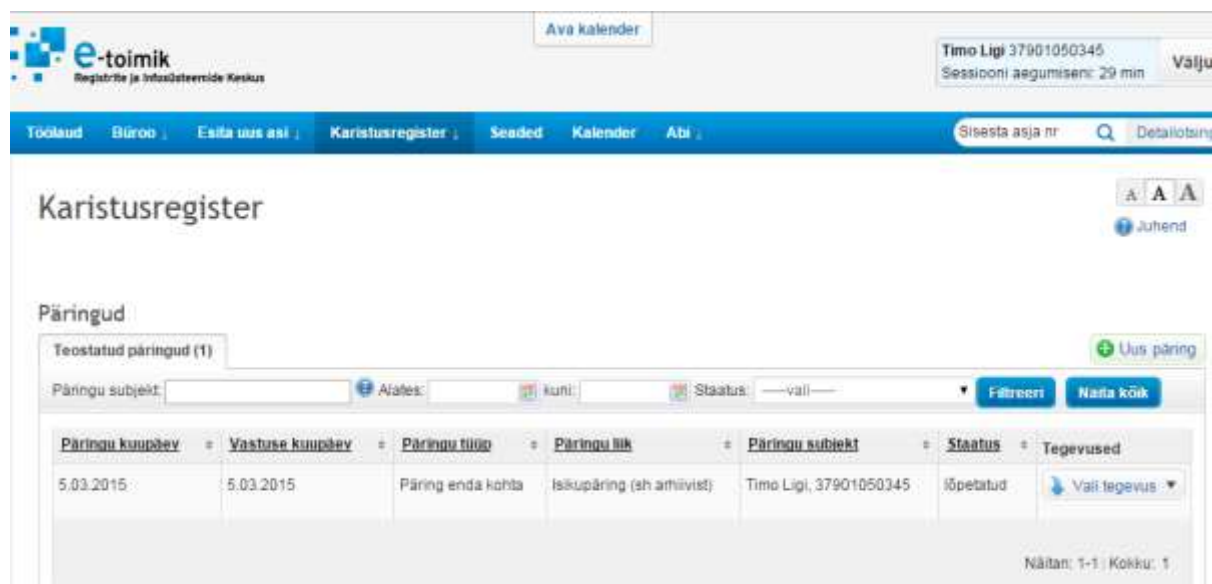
e-toimik
Registrite ja Infosüsteemide Keskus

Ava kalender

Timo Ligi 37901050345
Sessiooni aegumiseni: 29 min

Välju

Töölaud Büroo ↓ Esita uus asi ↓ Karistusregister ↓ Seaded Kalender Abi ↓

Sisesta asja nr Detailotsing

Karistusregister

A A A
Juhend

Päringud

Teostatud päringud (1)

Uus päring

Päringu subjekt: Alates: kuni: Staatus: ----vali---- Filtreeri Näita kõik

| Päringu kuupäev | Vastuse kuupäev | Päringu tüüp | Päringu liik | Päringu subjekt | Staatus | Tegevused |
|---|---|---|---|---|---|---|
| 5.03.2015 | 5.03.2015 | Päring enda kohta | Isikupäring (sh arhiivist) | Timo Ligi, 37901050345 | lõpetatud | Vali tegevus ▼ |

Näitan: 1-1 ; Kokku: 1